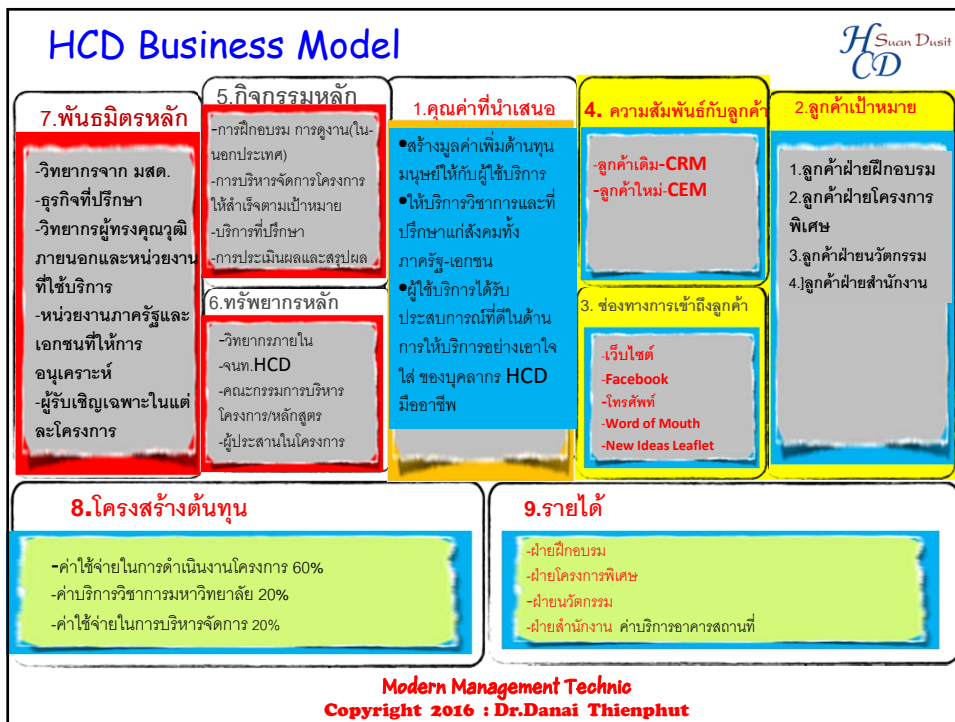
HCD Business Model

HCD Suan Dusit

7.พันธมิตรหลัก

-วิทยากรจาก มสด.
-ธุรกิจที่ปรึกษา
-วิทยากรผู้ทรงคุณวุฒิภายนอกและหน่วยงานที่ใช้บริการ
-หน่วยงานภาครัฐและเอกชนที่ให้การอนุเคราะห์
-ผู้รับเชิญเฉพาะในแต่ละโครงการ

5.กิจกรรมหลัก

-การฝึกอบรม การดูงาน(ใน-นอกประเทศ)
-การบริหารจัดการโครงการให้สำเร็จตามเป้าหมาย
-บริการที่ปรึกษา
-การประเมินผลและสรุปผล

6.ทรัพยากรหลัก

-วิทยากรภายใน
-จนท.HCD
-คณะกรรมการบริหารโครงการ/หลักสูตร
-ผู้ประสานในโครงการ

1.คุณค่าที่นำเสนอ

•สร้างมูลค่าเพิ่มด้านทุนมนุษย์ให้กับผู้ใช้บริการ
•ให้บริการวิชาการและที่ปรึกษาแก่สังคมทั้งภาครัฐ-เอกชน
•ผู้ใช้บริการได้รับประสบการณ์ที่ดีในด้านการให้บริการอย่างเอาใจใส่ ของบุคลากร HCD มืออาชีพ

4. ความสัมพันธ์กับลูกค้า

-ลูกค้าเดิม-CRM
-ลูกค้าใหม่-CEM

3. ช่องทางการเข้าถึงลูกค้า

-เว็บไซต์
-Facebook
-โทรศัพท์
-Word of Mouth
-New Ideas Leaflet

2.ลูกค้าเป้าหมาย

1.ลูกค้าฝ่ายฝึกอบรม
2.ลูกค้าฝ่ายโครงการพิเศษ
3.ลูกค้าฝ่ายนวัตกรรม
4.]ลูกค้าฝ่ายสำนักงาน

8.โครงสร้างต้นทุน

-ค่าใช้จ่ายในการดำเนินงานโครงการ 60%
-ค่าบริการวิชาการมหาวิทยาลัย 20%
-ค่าใช้จ่ายในการบริหารจัดการ 20%

9.รายได้

-ฝ่ายฝึกอบรม
-ฝ่ายโครงการพิเศษ
-ฝ่ายนวัตกรรม
-ฝ่ายสำนักงาน ค่าบริการอาคารสถานที่

Modern Management Technic
Copyright 2016 : Dr.Danai Thienphut